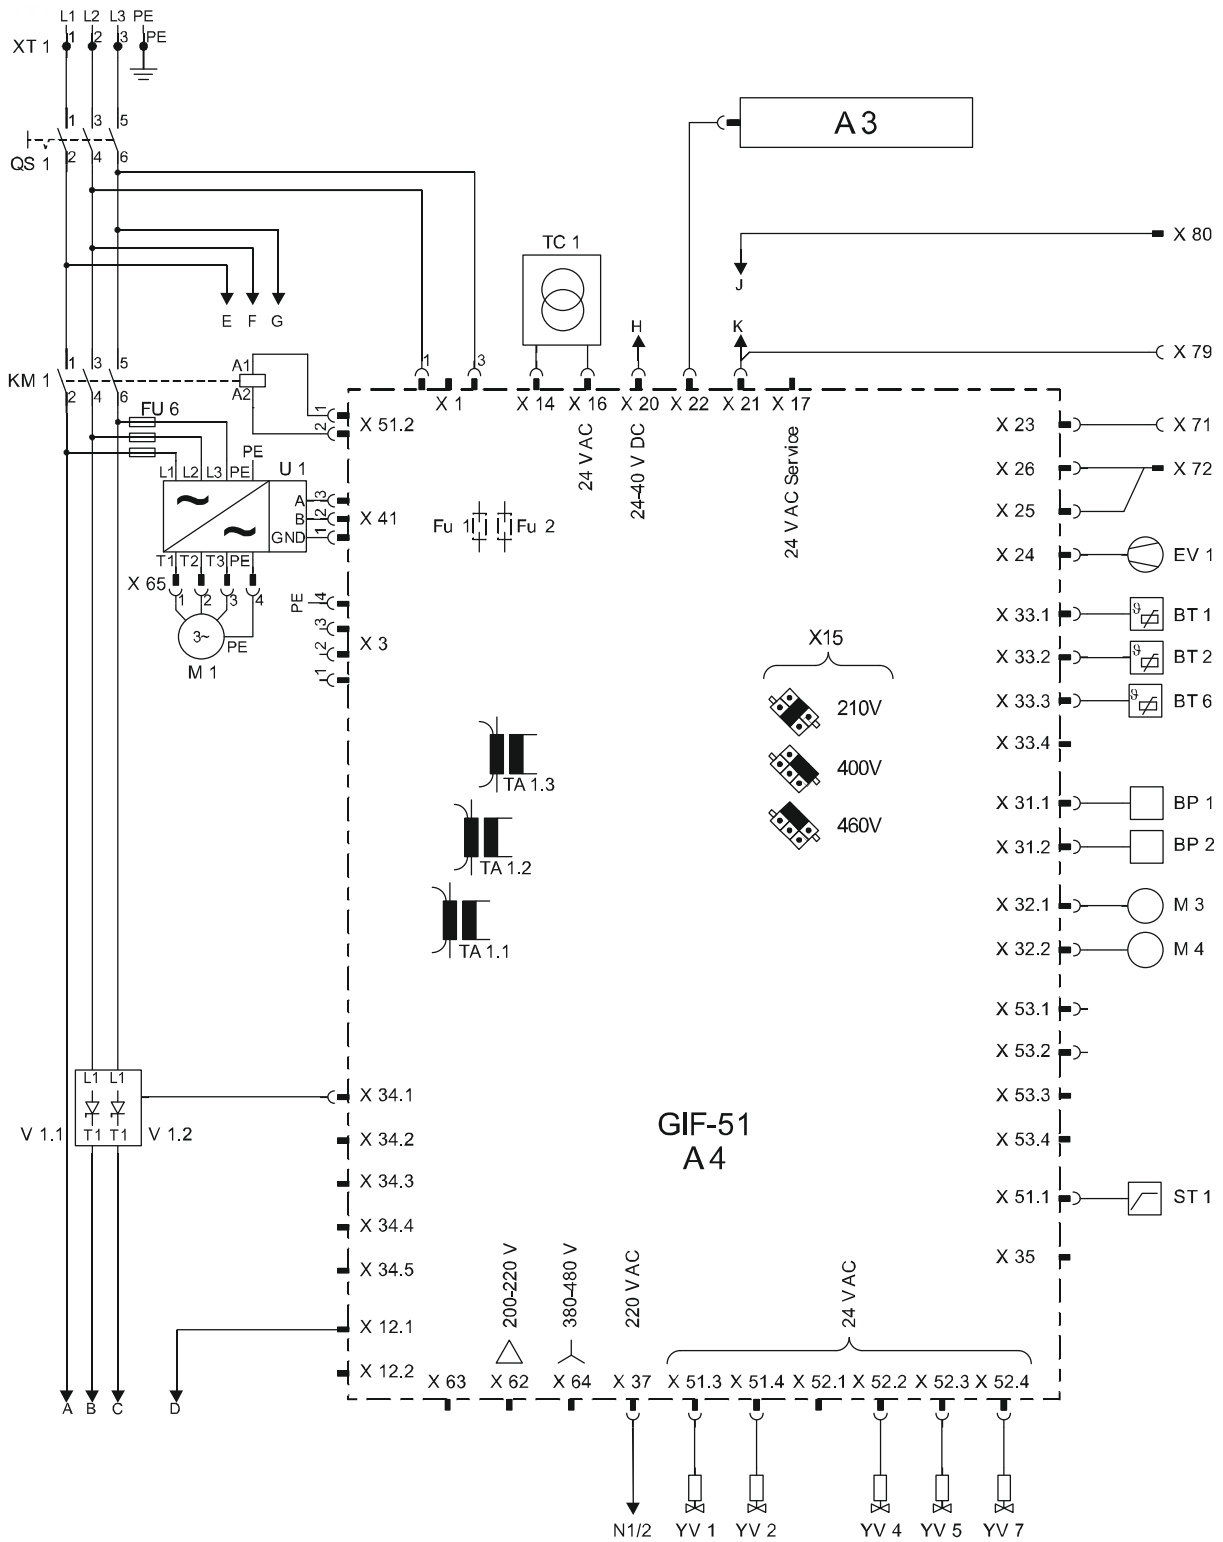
XT 1
L1 L2 L3 PE
1 2 3 PE

QS 1
1 3 5
2 4 6

E F G

KM 1
1 3 5
2 4 6

A1
A2

FU 6

L1 L2 L3 PE
PE
U 1
A
B
GND
T1 T2 T3 PE
X 65
1 2 3 4
3~
PE
M 1

A 3

TC 1

X 80
J
H
K
X 79

1 3
X 1
X 14
X 16
X 20
X 22
X 21
X 17

24 V AC
24-40 V DC
24 V AC Service

2 1
X 51.2
3 2 1
X 41
Fu 1
Fu 2
PE 4 3 2 1
X 3

X 23
X 71
X 26
X 72
X 25
X 24
EV 1
X 33.1
BT 1
X 33.2
BT 2
X 33.3
BT 6
X 33.4
X 31.1
BP 1
X 31.2
BP 2
X 32.1
M 3
X 32.2
M 4
X 53.1
X 53.2
X 53.3
X 53.4
X 51.1
ST 1
X 35

X15
210V
400V
460V

TA 1.3
TA 1.2
TA 1.1

L1 L1
T1 T1
V 1.1
V 1.2
X 34.1
X 34.2
X 34.3
X 34.4
X 34.5
X 12.1
X 12.2

GIF-51
A 4

200-220 V
380-480 V
220 V AC
24 V AC

X 63
X 62
X 64
X 37
X 51.3
X 51.4
X 52.1
X 52.2
X 52.3
X 52.4

A B C D
N1/2
YV 1
YV 2
YV 4
YV 5
YV 7